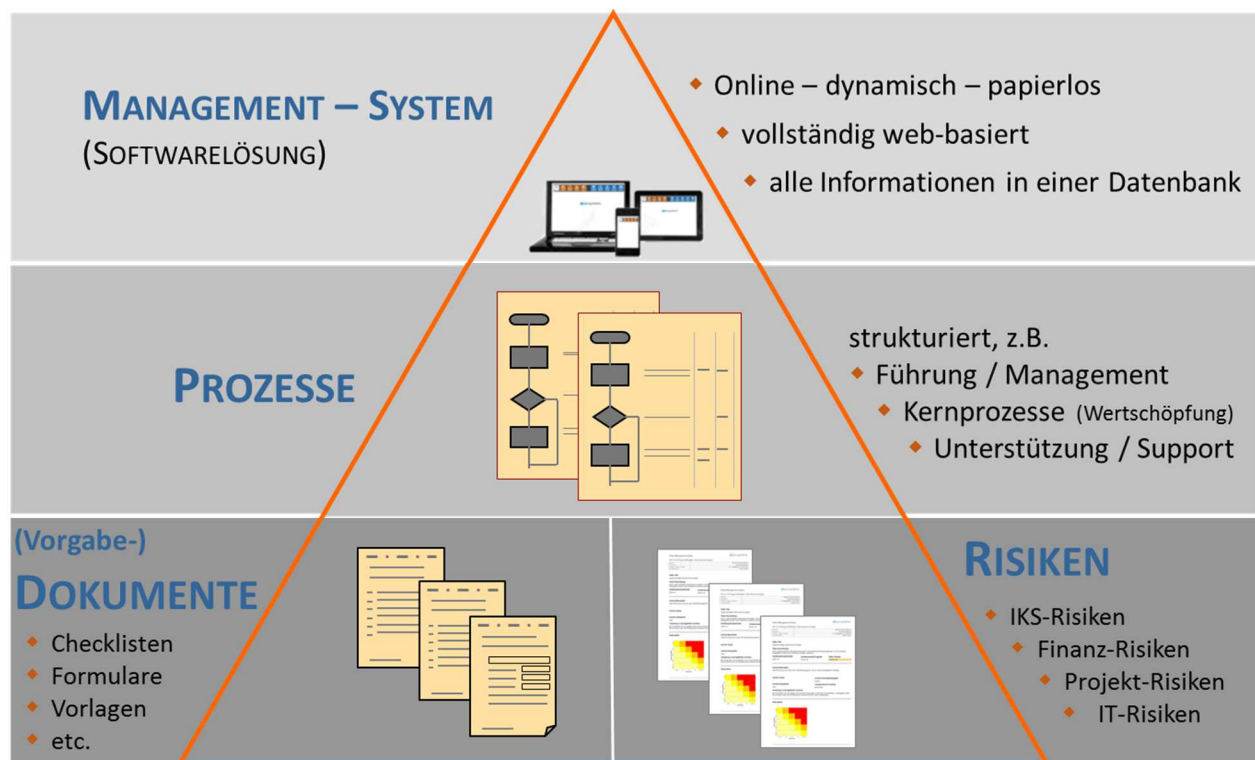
MANAGEMENT – SYSTEM
(SOFTWARELÖSUNG)

Online – dynamisch – papierlos
vollständig web-basiert
alle Informationen in einer Datenbank

PROZESSE

strukturiert, z.B.
Führung / Management
Kernprozesse (Wertschöpfung)
Unterstützung / Support

(Vorgabe-)
DOKUMENTE

Checklisten
Formulare
Vorlagen
etc.

RISIKEN

IKS-Risiken
Finanz-Risiken
Projekt-Risiken
IT-Risiken